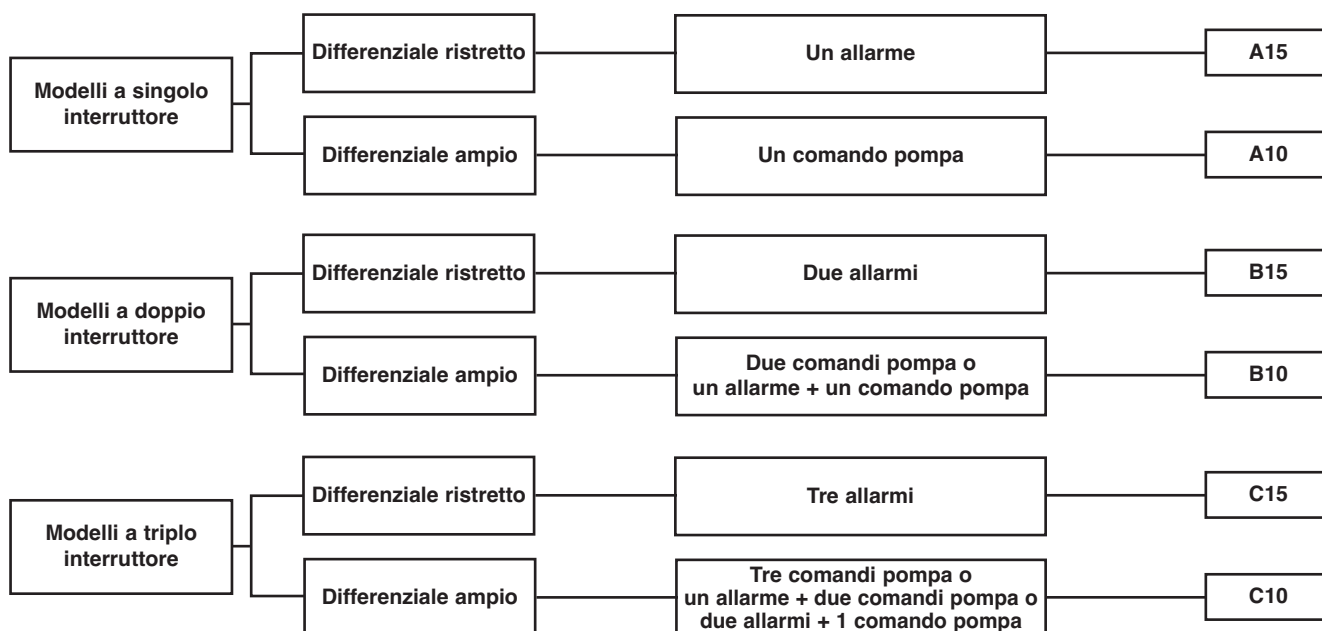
Modelli a singolo interruttore

Differenziale ristretto

Un allarme

A15

Differenziale ampio

Un comando pompa

A10

Modelli a doppio interruttore

Differenziale ristretto

Due allarmi

B15

Differenziale ampio

Due comandi pompa o un allarme + un comando pompa

B10

Modelli a triplo interruttore

Differenziale ristretto

Tre allarmi

C15

Differenziale ampio

Tre comandi pompa o un allarme + due comandi pompa o due allarmi + 1 comando pompa

C10